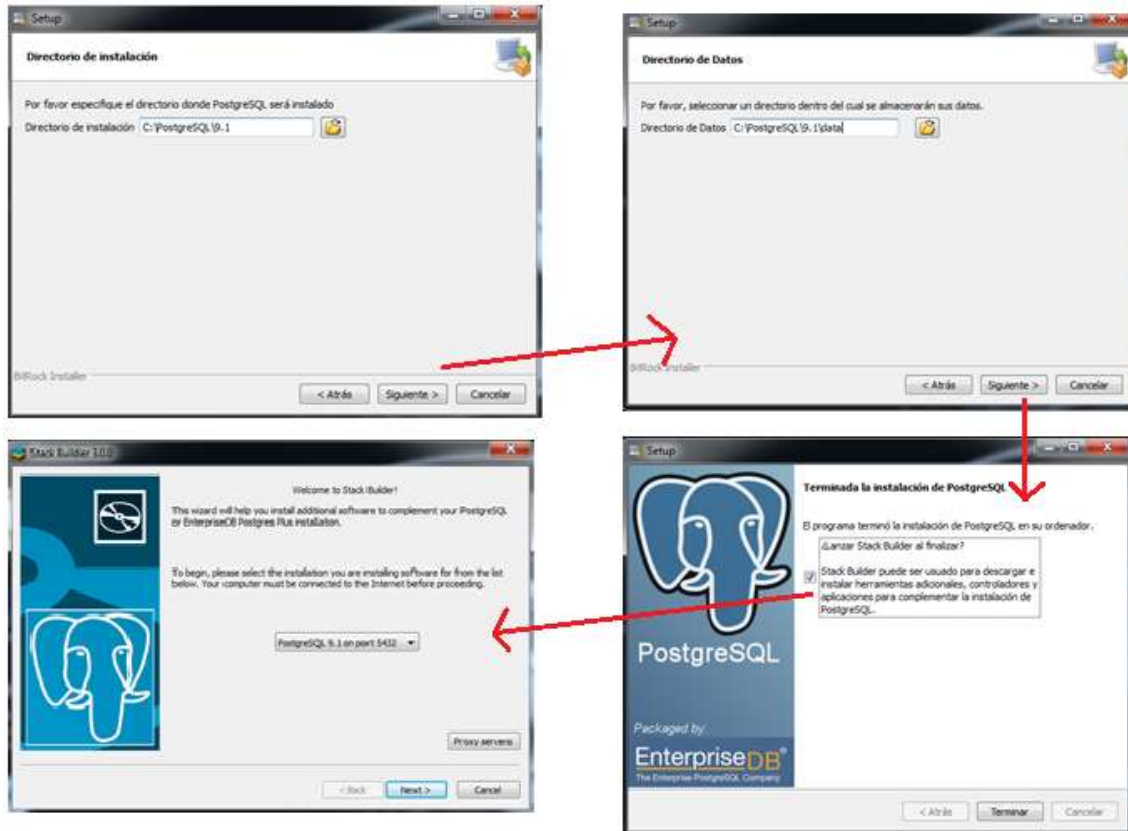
Setup

Directorio de instalación

Por favor especifique el directorio donde PostgreSQL será instalado

Directorio de instalación C:\PostgreSQL\9.1

BitRock Installer

< Atrás Siguiente > Cancelar

Setup

Directorio de Datos

Por favor, seleccionar un directorio dentro del cual se almacenarán sus datos.

Directorio de Datos C:\PostgreSQL\9.1\data

BitRock Installer

< Atrás Siguiente > Cancelar

Stack Builder 3.0.0

Welcome to Stack Builder!

This wizard will help you install additional software to complement your PostgreSQL or EnterpriseDB Postgres Plus installation.

To begin, please select the installation you are installing software for from the list below. Your computer must be connected to the Internet before proceeding.

PostgreSQL 9.1 on port 5432

Proxy servers

< Back Next > Cancel

Setup

Terminada la instalación de PostgreSQL

El programa terminó la instalación de PostgreSQL en su ordenador.

¿Lanzar Stack Builder al finalizar?

Stack Builder puede ser usuado para descargar e instalar herramientas adicionales, controladores y aplicaciones para complementar la instalación de PostgreSQL.

PostgreSQL

Packaged by:

EnterpriseDB

The Enterprise PostgreSQL Company

< Atrás Terminar Cancelar